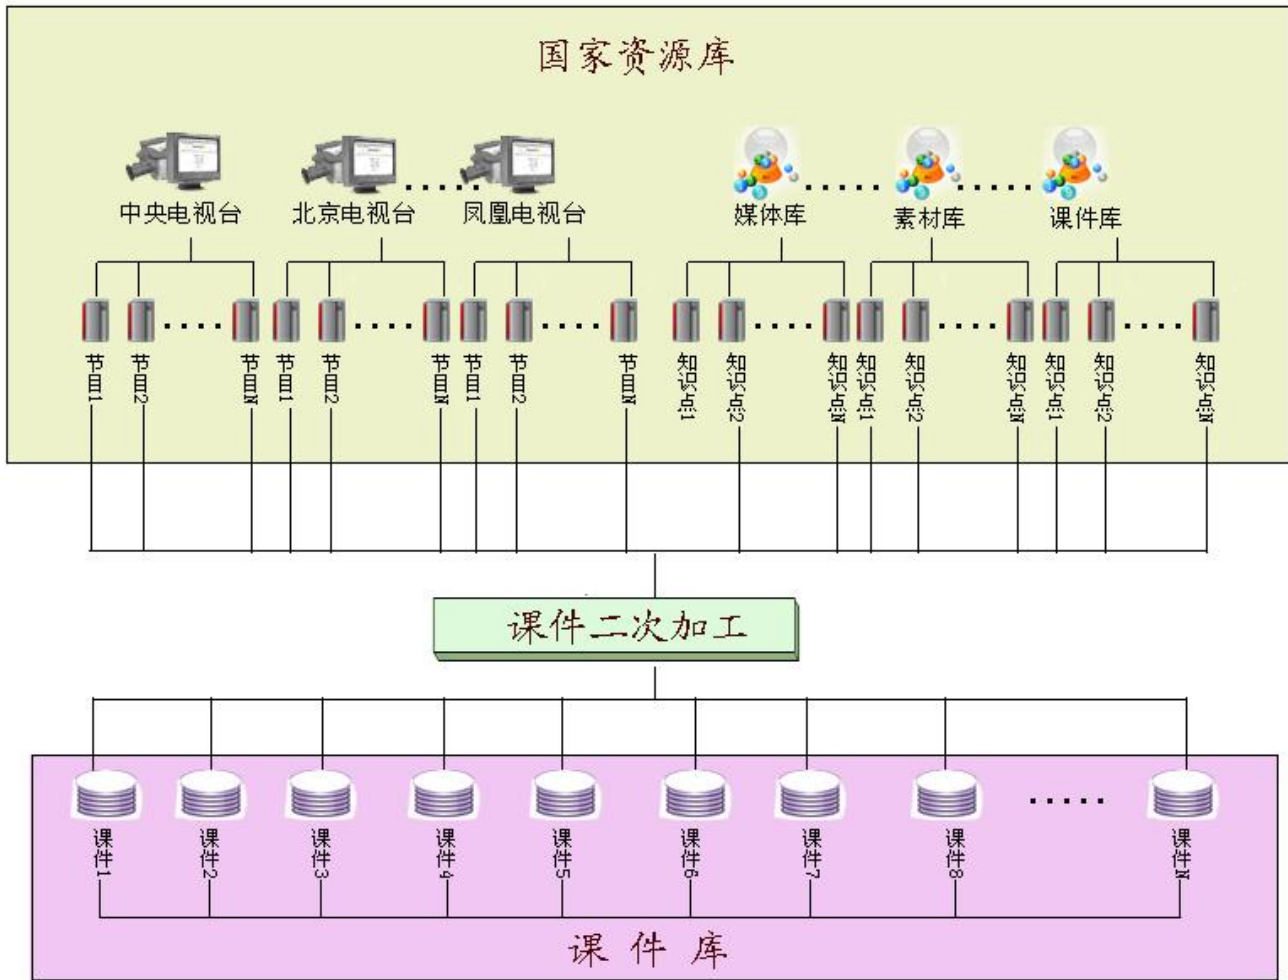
国家资源库

中央电视台
北京电视台
凤凰电视台
媒体库
素材库
课件库

节目1
节目2
节目N
节目1
节目2
节目N
节目1
节目2
节目N
知识点1
知识点2
知识点N
知识点1
知识点2
知识点N
知识点1
知识点2
知识点N

课件二次加工

课件1
课件2
课件3
课件4
课件5
课件6
课件7
课件8
课件N

课 件 库